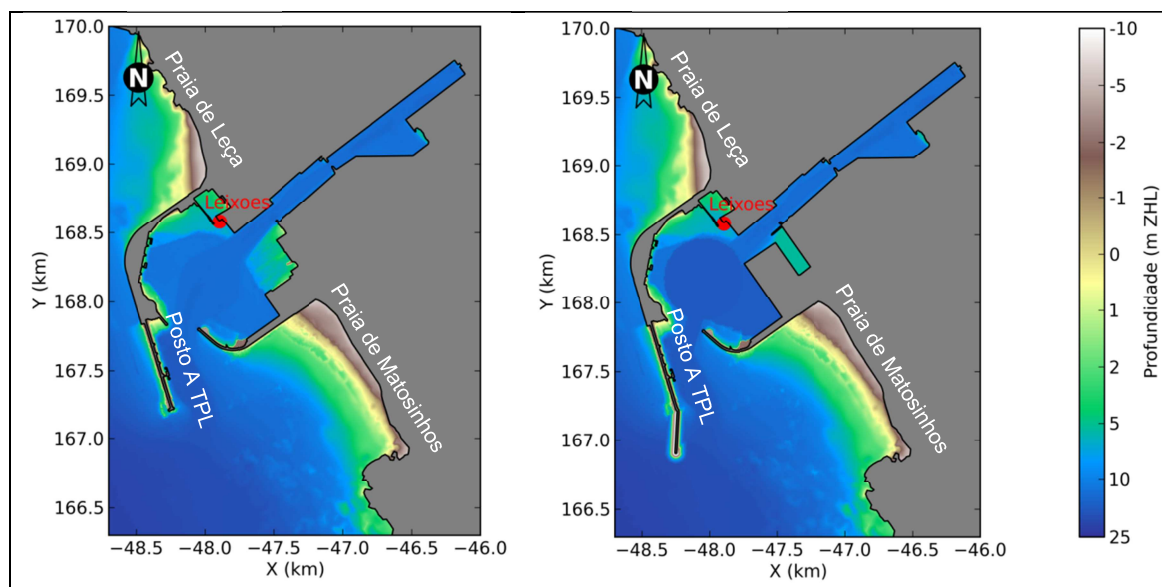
170.0
169.5
169.0
168.5
168.0
167.5
167.0
166.5
Y (km)
N
Praia de Leça
Leixoes
Posto A TPL
Praia de Matosinhos
−48.5 −48.0 −47.5 −47.0 −46.5 −46.0
X (km)

170.0
169.5
169.0
168.5
168.0
167.5
167.0
166.5
Y (km)
N
Praia de Leça
Leixoes
Posto A TPL
Praia de Matosinhos
−48.5 −48.0 −47.5 −47.0 −46.5 −46.0
X (km)

-10
-5
-2
-1
0
1
2
5
10
25
Profundidade (m ZHL)